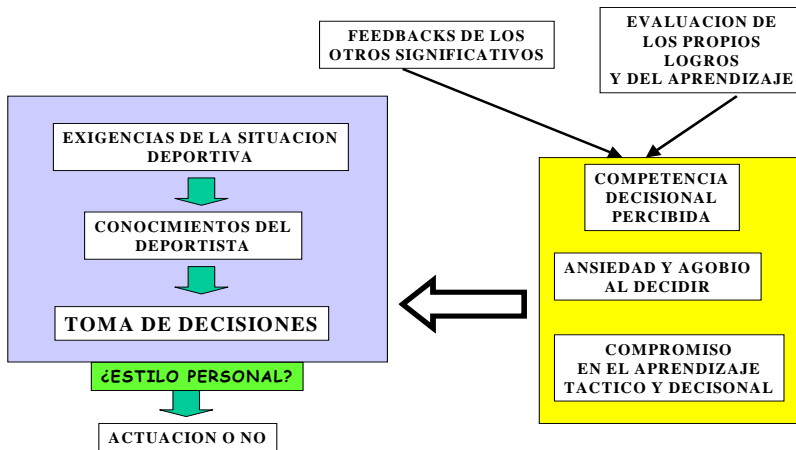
FEEDBACKS DE LOS OTROS SIGNIFICATIVOS

EVALUACION DE LOS PROPIOS LOGROS Y DEL APRENDIZAJE

EXIGENCIAS DE LA SITUACION DEPORTIVA

CONOCIMIENTOS DEL DEPORTISTA

TOMA DE DECISIONES

¿ESTILO PERSONAL?

ACTUACION O NO

COMPETENCIA DECISIONAL PERCIBIDA

ANSIEDAD Y AGOBIO AL DECIDIR

COMPROMISO EN EL APRENDIZAJE TACTICO Y DECISONAL